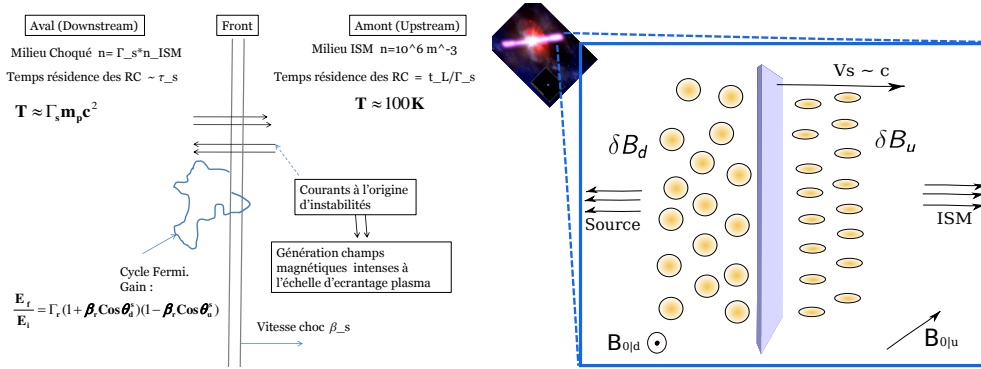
Aval (Downstream)

Front

Amont (Upstream)

Milieu Choqué n= Γ_s*n_ISM

Temps résidence des RC ~ τ_s

$\mathbf{T \approx \Gamma_s m_p c^2}$

Milieu ISM n=10^6 m^-3

Temps résidence des RC = t_L/Γ_s

$\mathbf{T \approx 100 K}$

Courants à l'origine d'instabilités

Génération champs magnétiques intenses à l'échelle d'ecrantage plasma

Cycle Fermi. Gain :

$\frac{\mathbf{E_f}}{\mathbf{E_i}} = \Gamma_r(1+\boldsymbol{\beta}_r \mathbf{Cos}\boldsymbol{\theta}_d^s)(1-\boldsymbol{\beta}_r \mathbf{Cos}\boldsymbol{\theta}_u^s)$

Vitesse choc β_s

Vs ~ c

$\delta B_d$

$\delta B_u$

Source

ISM

$B_{0|d}$

$B_{0|u}$